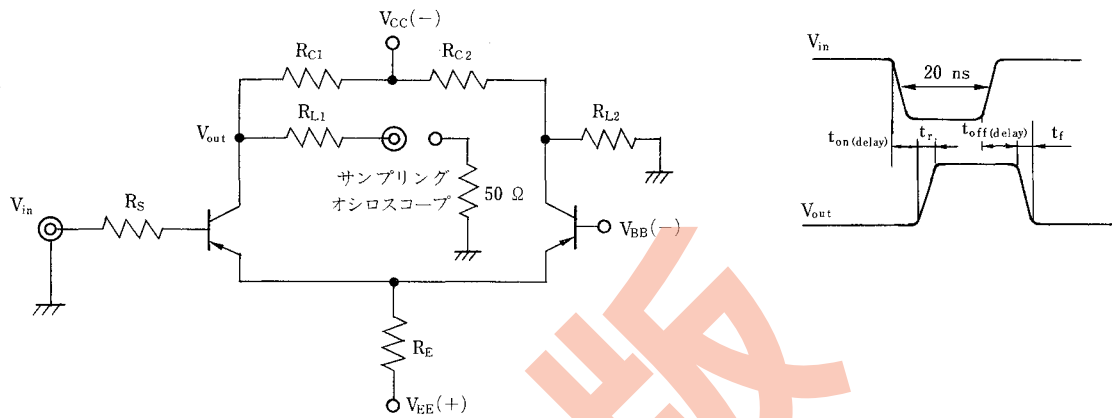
$V_{CC}(-)$

$R_{C1}$

$R_{C2}$

$R_{L1}$

$V_{out}$

$R_{L2}$

サンプリング
オシロスコープ

50 Ω

$V_{in}$

$R_S$

$V_{BB}(-)$

$R_E$

$V_{EE}(+)$

$V_{in}$

20 ns

$t_{on\,(delay)}$

$t_r$

$t_{off\,(delay)}$

$t_f$

$V_{out}$